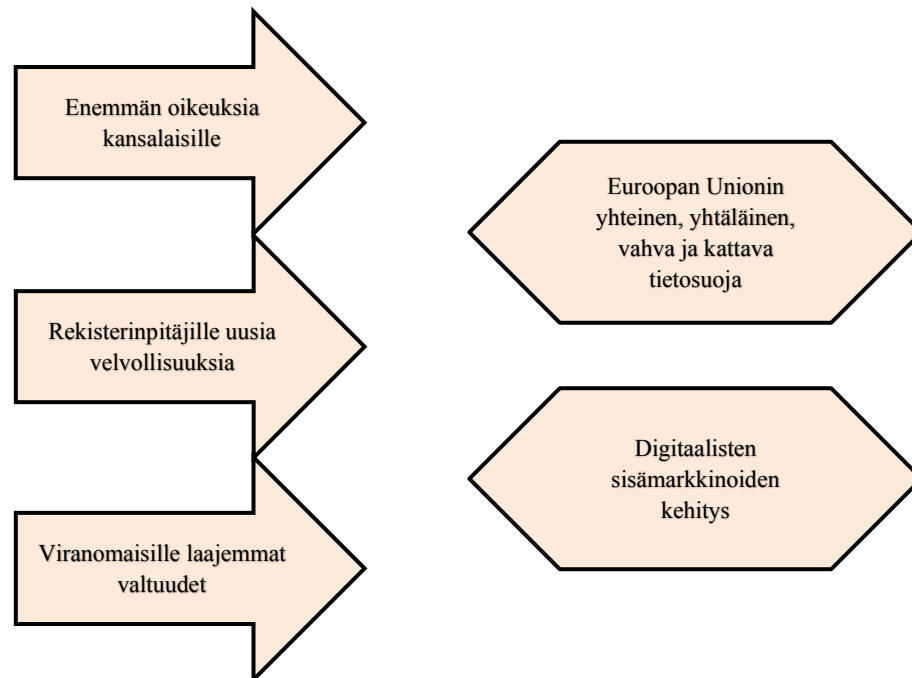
Enemmän oikeuksia kansalaisille

Rekisterinpitäjille uusia velvollisuuksia

Viranomaisille laajemmat valtuudet

Euroopan Unionin yhteinen, yhtäläinen, vahva ja kattava tietosuoja

Digitaalisten sisämarkkinoiden kehitys